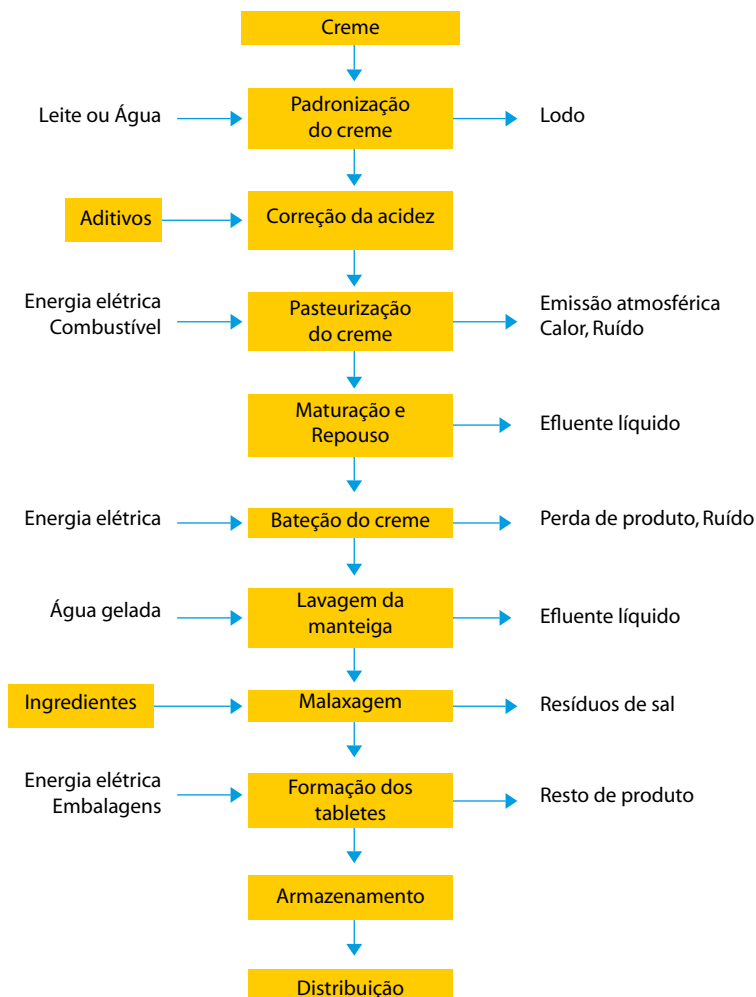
Creme

Leite ou Água
Padronização do creme
Lodo

Aditivos
Correção da acidez

Energia elétrica
Combustível
Pasteurização do creme
Emissão atmosférica
Calor, Ruído

Maturação e Repouso
Efluente líquido

Energia elétrica
Bateção do creme
Perda de produto, Ruído

Água gelada
Lavagem da manteiga
Efluente líquido

Ingredientes
Malaxagem
Resíduos de sal

Energia elétrica
Embalagens
Formação dos tabletes
Resto de produto

Armazenamento

Distribuição